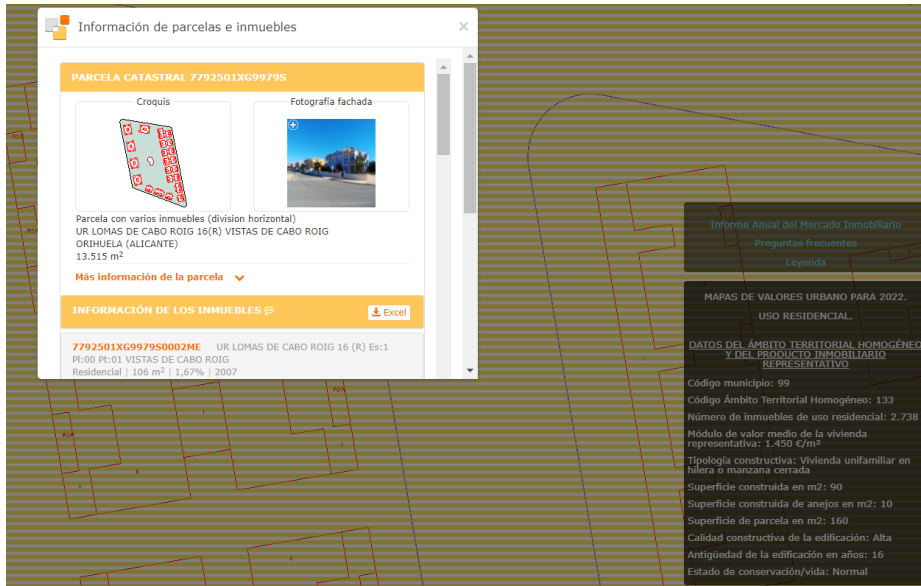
Información de parcelas e inmuebles

PARCELA CATASTRAL 7792501XG9979S

Croquis

Fotografía fachada

Parcela con varios inmuebles (division horizontal)
UR LOMAS DE CABO ROIG 16(R) VISTAS DE CABO ROIG
ORIHUELA (ALICANTE)
13.515 m²

Más información de la parcela

INFORMACIÓN DE LOS INMUEBLES

Excel

7792501XG9979S0002ME UR LOMAS DE CABO ROIG 16 (R) Es:1 Pl:00 Pt:01 VISTAS DE CABO ROIG
Residencial | 106 m² | 1,67% | 2007

Informe Anual del Mercado Inmobiliario
Preguntas frecuentes
Leyenda

MAPAS DE VALORES URBANO PARA 2022.
USO RESIDENCIAL.

DATOS DEL ÁMBITO TERRITORIAL HOMOGÉNEO Y DEL PRODUCTO INMOBILIARIO REPRESENTATIVO

Código municipio: 99
Código Ámbito Territorial Homogéneo: 133
Número de inmuebles de uso residencial: 2.738
Módulo de valor medio de la vivienda representativa: 1.450 €/m²
Tipología constructiva: Vivienda unifamiliar en hilera o manzana cerrada
Superficie construida en m2: 90
Superficie construida de anejos en m2: 10
Superficie de parcela en m2: 160
Calidad constructiva de la edificación: Alta
Antigüedad de la edificación en años: 16
Estado de conservación/vida: Normal